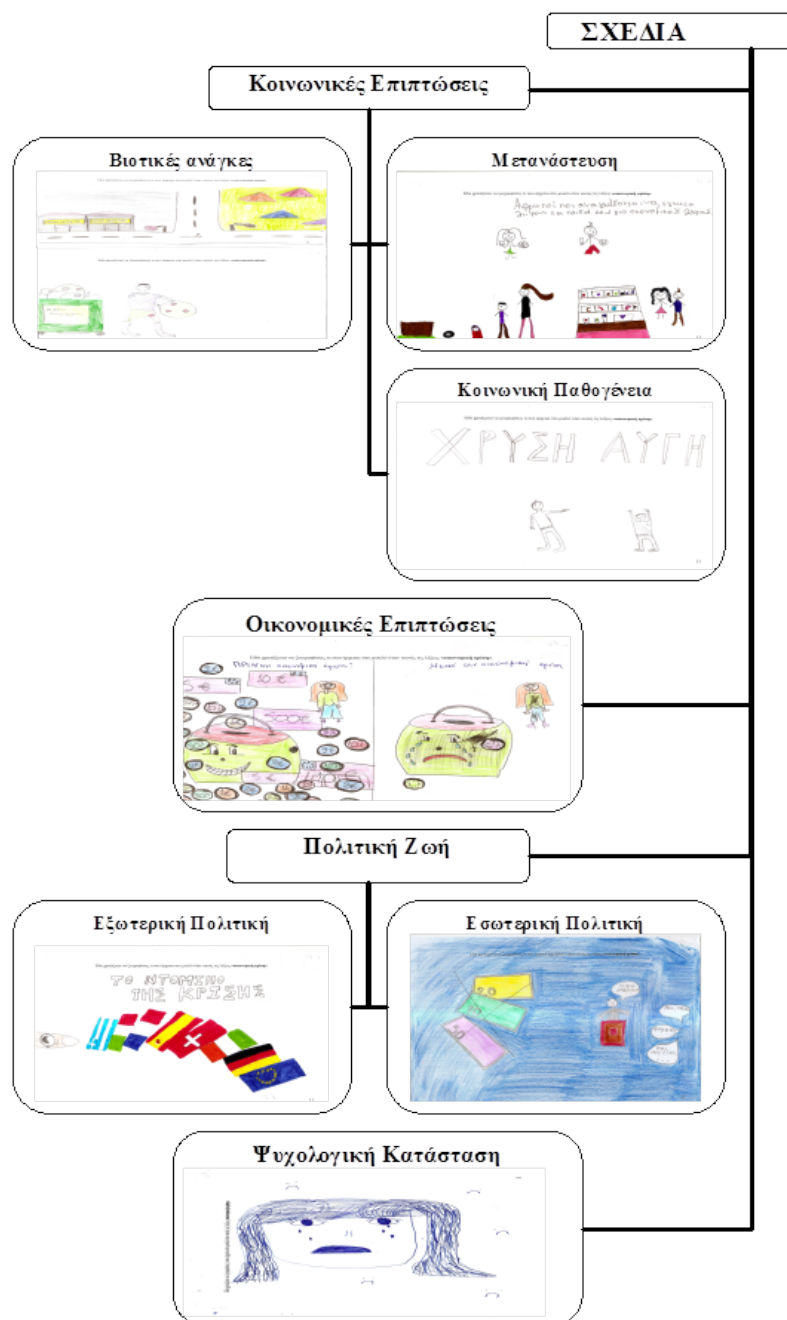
ΣΧΕΔΙΑ

Κοινωνικές Επιπτώσεις

Βιοτικές ανάγκες

Μετανάστευση

Κοινωνική Παθογένεια

ΧΡΥΣΗ ΑΥΓΗ

Οικονομικές Επιπτώσεις

10 €

300 €

Πολιτική Ζωή

Εξωτερική Πολιτική

ΤΟ ΝΤΟΜΙΝΟ ΤΗΣ ΚΡΙΣΗΣ

Εσωτερική Πολιτική

Ψυχολογική Κατάσταση